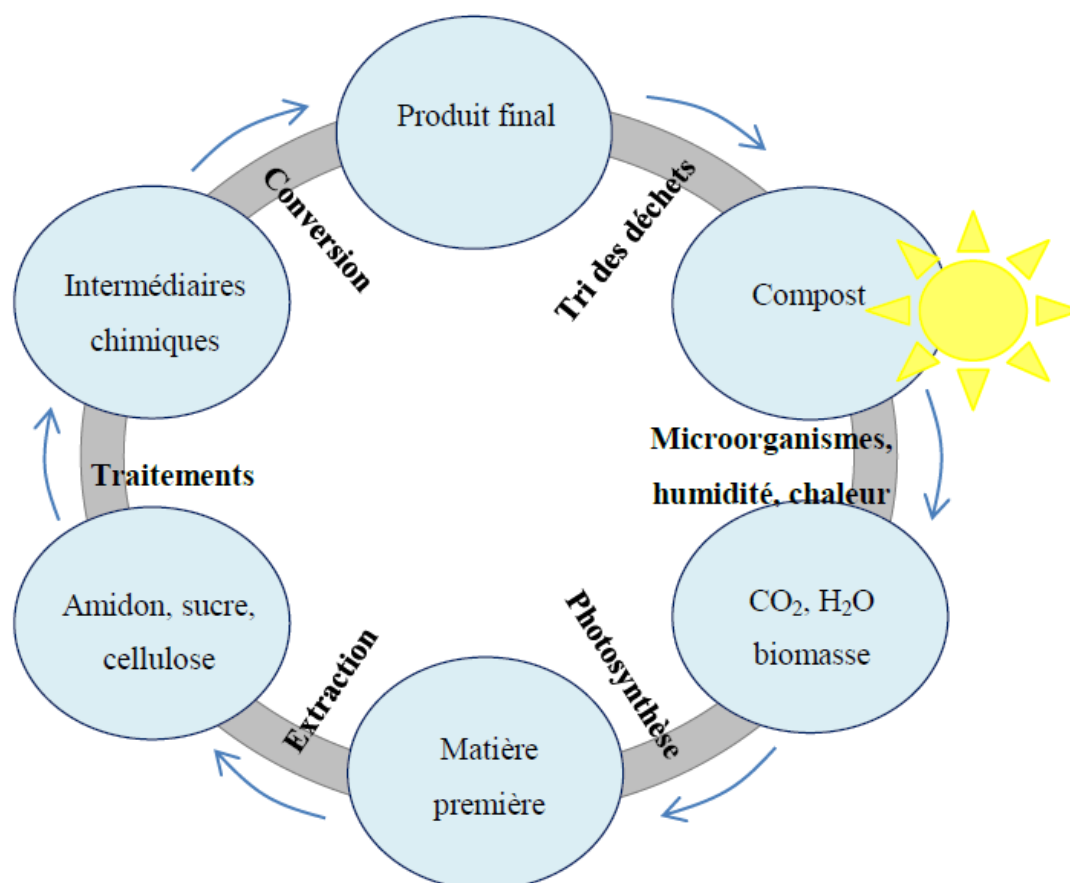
Produit final

Tri des déchets

Compost

Microorganismes, humidité, chaleur

$CO_2$, $H_2O$ biomasse

Photosynthèse

Matière première

Extraction

Amidon, sucre, cellulose

Traitements

Intermédiaires chimiques

Conversion